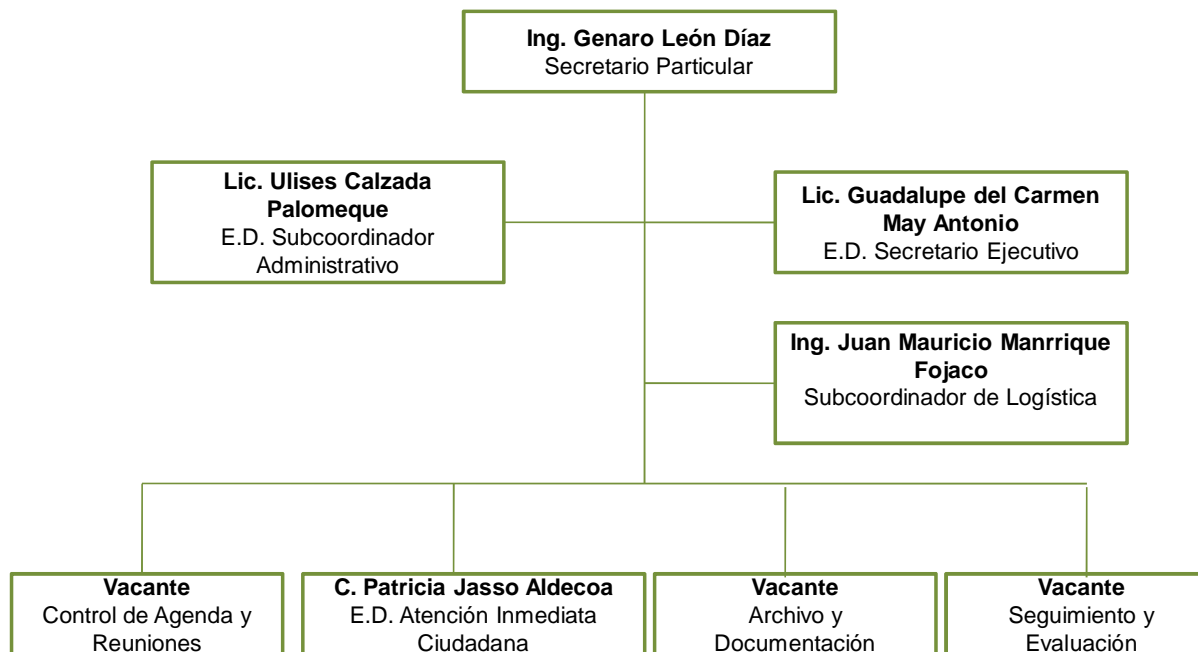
**Ing. Genaro León Díaz**
Secretario Particular

**Lic. Ulises Calzada Palomeque**
E.D. Subcoordinador Administrativo

**Lic. Guadalupe del Carmen May Antonio**
E.D. Secretario Ejecutivo

**Ing. Juan Mauricio Manrrique Fojaco**
Subcoordinador de Logística

**Vacante**
Control de Agenda y Reuniones

**C. Patricia Jasso Aldecoa**
E.D. Atención Inmediata Ciudadana

**Vacante**
Archivo y Documentación

**Vacante**
Seguimiento y Evaluación